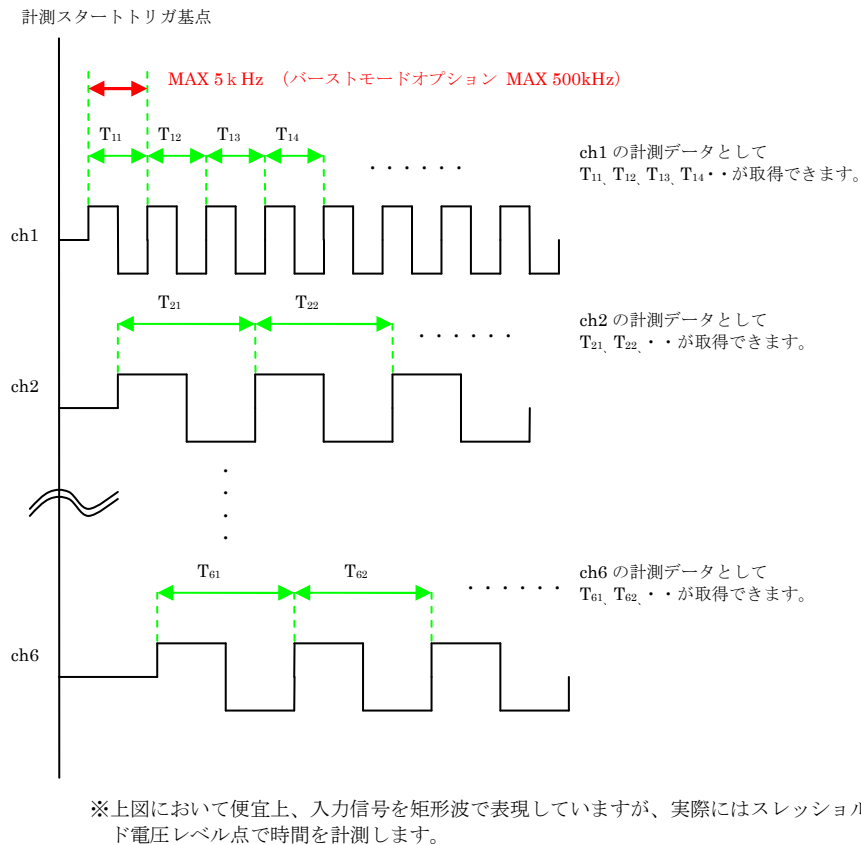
計測スタートトリガ基点

MAX 5ｋHz （バーストモードオプション MAX 500kHz）

$T_{11}$ $T_{12}$ $T_{13}$ $T_{14}$

・・・・・・

ch1 の計測データとして
$T_{11}$、$T_{12}$、$T_{13}$、$T_{14}$・・が取得できます。

ch1

$T_{21}$ $T_{22}$

・・・・・・

ch2 の計測データとして
$T_{21}$、$T_{22}$、・・が取得できます。

ch2

$T_{61}$ $T_{62}$

・・・・・・

ch6 の計測データとして
$T_{61}$、$T_{62}$、・・が取得できます。

ch6

※上図において便宜上、入力信号を矩形波で表現していますが、実際にはスレッショルド電圧レベル点で時間を計測します。